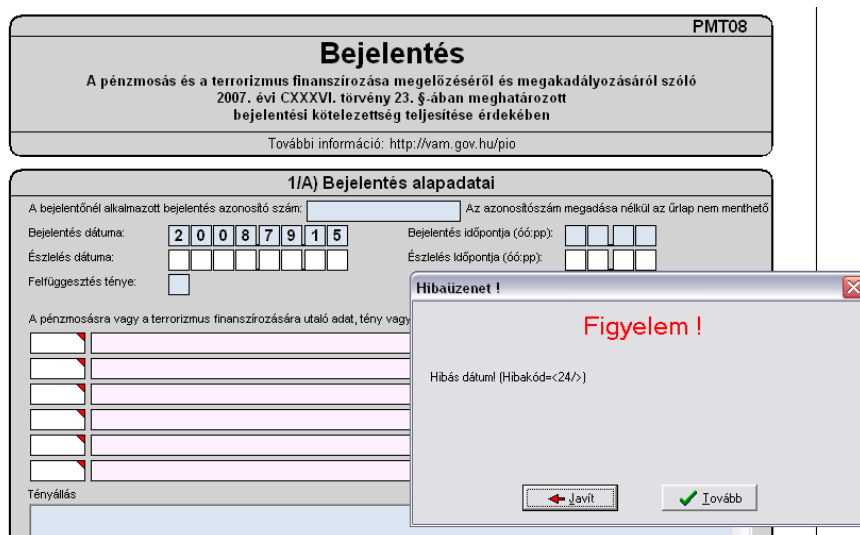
PMT08

Bejelentés

A pénzmosás és a terrorizmus finanszírozása megelőzéséről és megakadályozásáról szóló 2007. évi CXXXVI. törvény 23. §-ában meghatározott bejelentési kötelezettség teljesítése érdekében

További információ: http://vam.gov.hu/pio

1/A) Bejelentés alapadatai

A bejelentőnél alkalmazott bejelentés azonosító szám:

Az azonosítószám megadása nélkül az űrlap nem menthető

Bejelentés dátuma: 2 0 0 8 7 9 1 5

Bejelentés időpontja (óó:pp):

Észlelés dátuma:

Észlelés Időpontja (óó:pp):

Felfüggesztés ténye:

A pénzmosásra vagy a terrorizmus finanszírozására utaló adat, tény vagy

Tényállás

Hibaüzenet !

Figyelem !

Hibás dátum! (Hibakód=<24/>)

Javít

Tovább